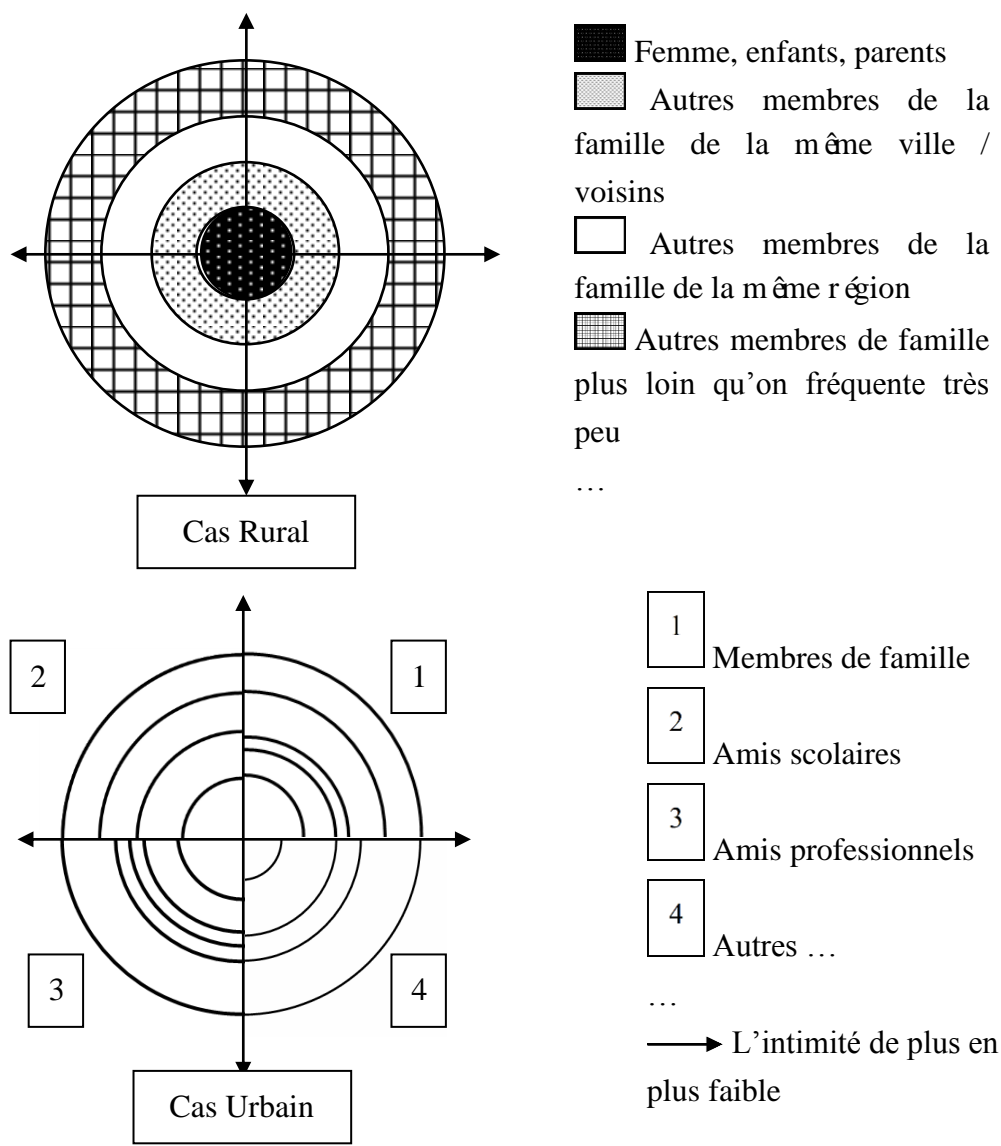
Femme, enfants, parents

Autres membres de la famille de la même ville / voisins

Autres membres de la famille de la même région

Autres membres de famille plus loin qu'on fréquente très peu

…

Cas Rural

2

1

3

4

Cas Urbain

1 Membres de famille

2 Amis scolaires

3 Amis professionnels

4 Autres …

…

L'intimité de plus en plus faible